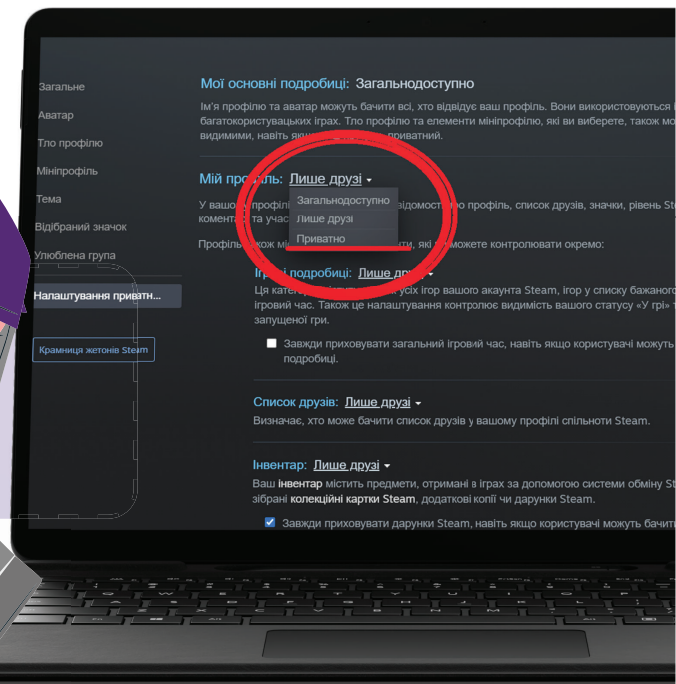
Загальне
Аватар
Тло профілю
Мініпрофіль
Тема
Відібраний значок
Улюблена група
Налаштування приватн...
Крамниця жетонів Steam

Мої основні подробиці: Загальнодоступно

Ім'я профілю та аватар можуть бачити всі, хто відвідує ваш профіль. Вони використовуються і в багатокористувацьких іграх. Тло профілю та елементи мініпрофілю, які ви виберете, також можуть бути видимими, навіть як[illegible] приватний.

Мій про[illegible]: Лише друзі
Загальнодоступно
Лише друзі
Приватно

У вашо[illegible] профілі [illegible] відомост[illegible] профіль, список друзів, значки, рівень Ste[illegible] комента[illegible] та учас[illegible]

Профіл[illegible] кож мі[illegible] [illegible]ти, які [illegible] можете контролювати окремо:

Ігр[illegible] подробиці: Лише дру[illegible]
Ця катег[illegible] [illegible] усіх ігор вашого акаунта Steam, ігор у списку бажаного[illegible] ігровий час. Також це налаштування контролює видимість вашого статусу «У грі» т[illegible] запущеної гри.

Завжди приховувати загальний ігровий час, навіть якщо користувачі можуть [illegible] подробиці.

Список друзів: Лише друзі
Визначає, хто може бачити список друзів у вашому профілі спільноти Steam.

Інвентар: Лише друзі
Ваш інвентар містить предмети, отримані в іграх за допомогою системи обміну St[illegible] зібрані колекційні картки Steam, додаткові копії чи дарунки Steam.

Завжди приховувати дарунки Steam, навіть якщо користувачі можуть бачит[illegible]